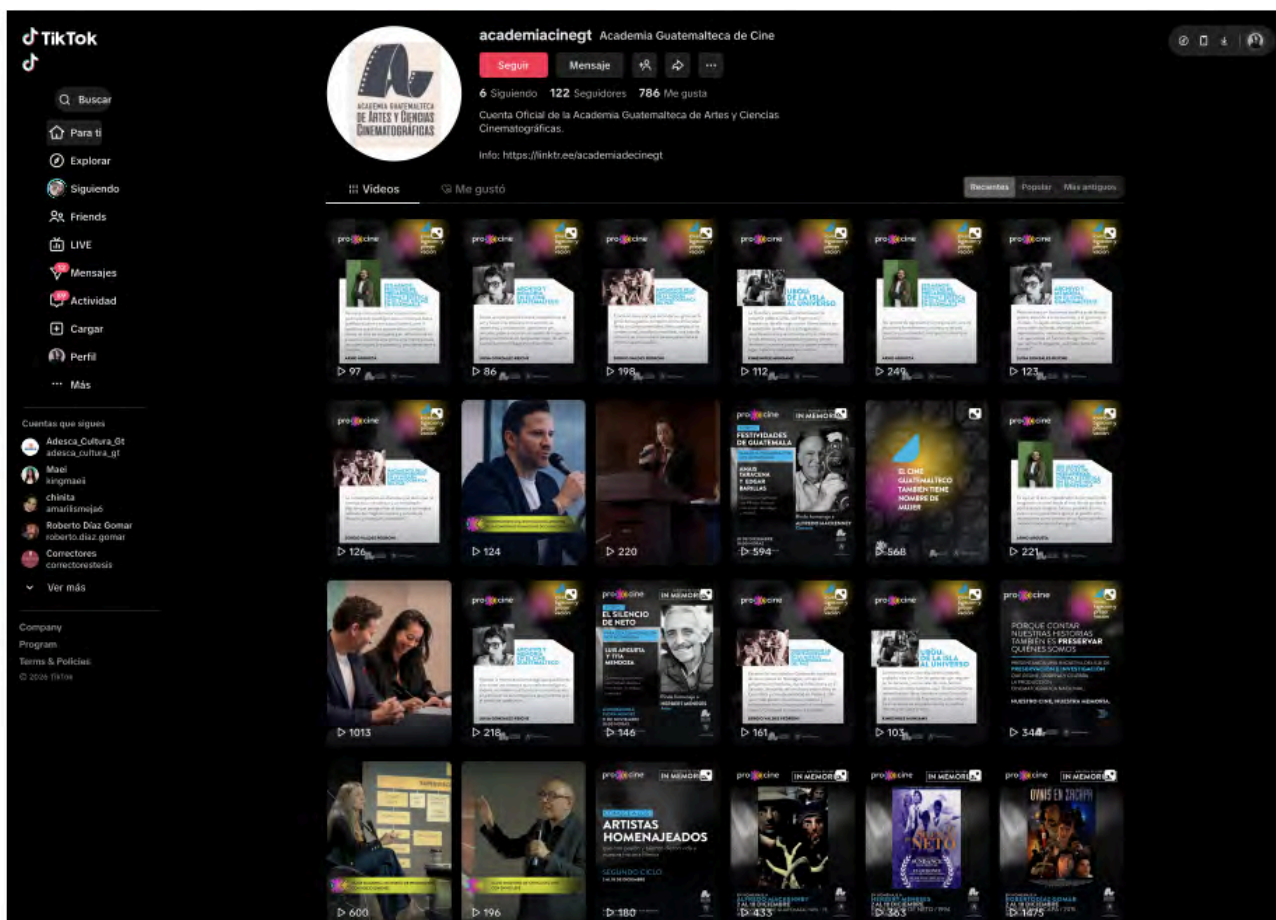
TikTok

Buscar
Para ti
Explorar
Siguiendo
Friends
LIVE
Mensajes
Actividad
Cargar
Perfil
Más

Cuentas que sigues
Adesca_Cultura_Gt
adesca_cultura_gt
Mael
kingmaei
chinita
amarilismejaé
Roberto Díaz Gomar
roberto.diaz.gomar
Correctores
correctorestesis
Ver más

Company
Program
Terms & Policies
© 2026 TikTok

ACADEMIA GUATEMALTECA DE ARTES Y CIENCIAS CINEMATOGRÁFICAS

academiacinegt Academia Guatemalteca de Cine
Seguir Mensaje
6 Siguiendo 122 Seguidores 786 Me gusta
Cuenta Oficial de la Academia Guatemalteca de Artes y Ciencias Cinematográficas.

Info: https://linktr.ee/academiadecinegt

Videos Me gustó
Recientes Popular Más antiguos

▷ 97 ▷ 86 ▷ 198 ▷ 112 ▷ 249 ▷ 123
▷ 126 ▷ 124 ▷ 220 ▷ 594 ▷ 568 ▷ 221
▷ 1013 ▷ 218 ▷ 146 ▷ 161 ▷ 103 ▷ 344
▷ 600 ▷ 196 ▷ 180 ▷ 433 ▷ 363 ▷ 1475

procine
IN MEMORIAM
FESTIVIDADES DE GUATEMALA
EL CINE GUATEMALTECO TAMBIÉN TIENE NOMBRE DE MUJER
EL SILENCIO DE NETO
LUIS ARGUETA Y TITA MENDOZA
PORQUE CONTAR NUESTRAS HISTORIAS TAMBIÉN ES PRESERVAR QUIENES SOMOS
NUESTRO CINE, NUESTRA MEMORIA.
ARTISTAS HOMENAJEADOS
SEGUNDO CICLO
NETO
OVNIS EN ZACAPA